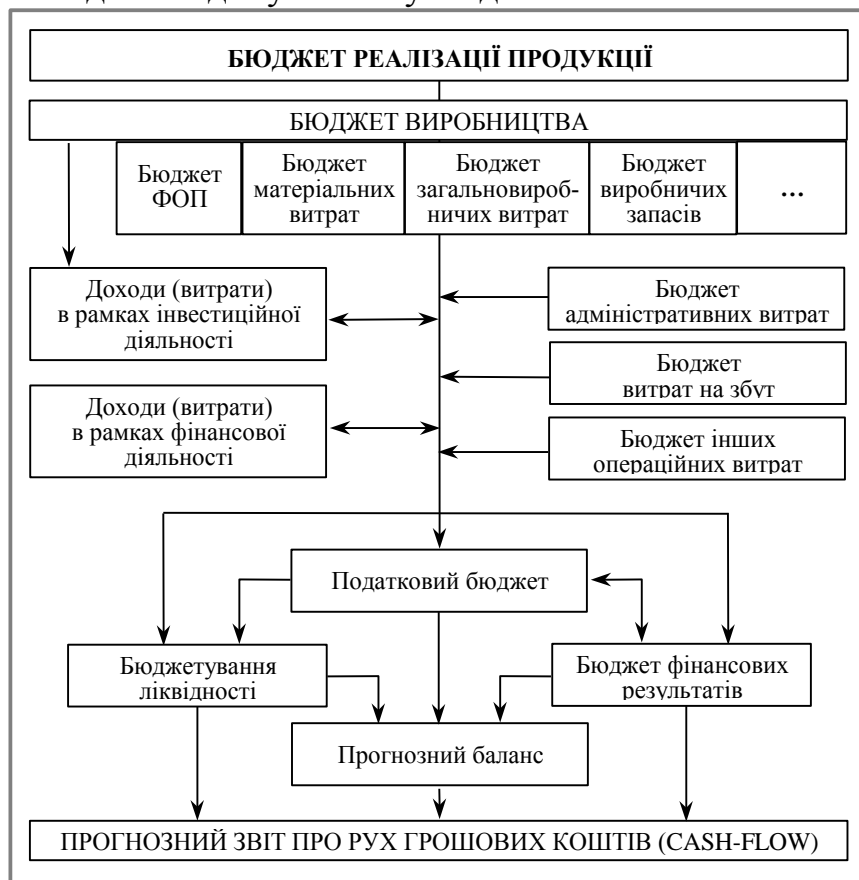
БЮДЖЕТ РЕАЛІЗАЦІЇ ПРОДУКЦІЇ

БЮДЖЕТ ВИРОБНИЦТВА

Бюджет ФОП

Бюджет матеріальних витрат

Бюджет загальновиробничих витрат

Бюджет виробничих запасів

...

Доходи (витрати) в рамках інвестиційної діяльності

Бюджет адміністративних витрат

Бюджет витрат на збут

Доходи (витрати) в рамках фінансової діяльності

Бюджет інших операційних витрат

Податковий бюджет

Бюджетування ліквідності

Бюджет фінансових результатів

Прогнозний баланс

ПРОГНОЗНИЙ ЗВІТ ПРО РУХ ГРОШОВИХ КОШТІВ (CASH-FLOW)